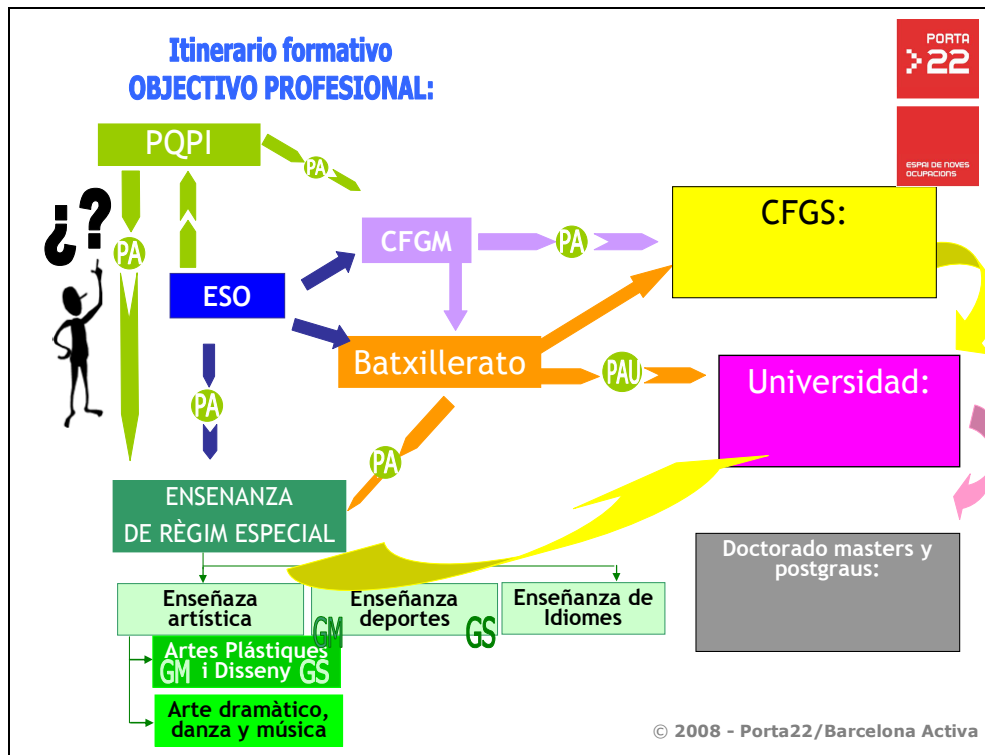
Itinerario formativo
OBJECTIVO PROFESIONAL:

PORTA
>22

ESPAI DE NOVES OCUPACIONS

PQPI

PA

¿?

PA

ESO

CFGM

PA

CFGS:

Batxillerato

PAU

Universidad:

PA

PA

ENSENANZA DE RÈGIM ESPECIAL

Doctorado masters y postgraus:

Enseñaza artística

Enseñanza deportes

GM

GS

Enseñanza de Idiomes

Artes Plástiques i Disseny

GM

GS

Arte dramàtico, danza y música

© 2008 - Porta22/Barcelona Activa